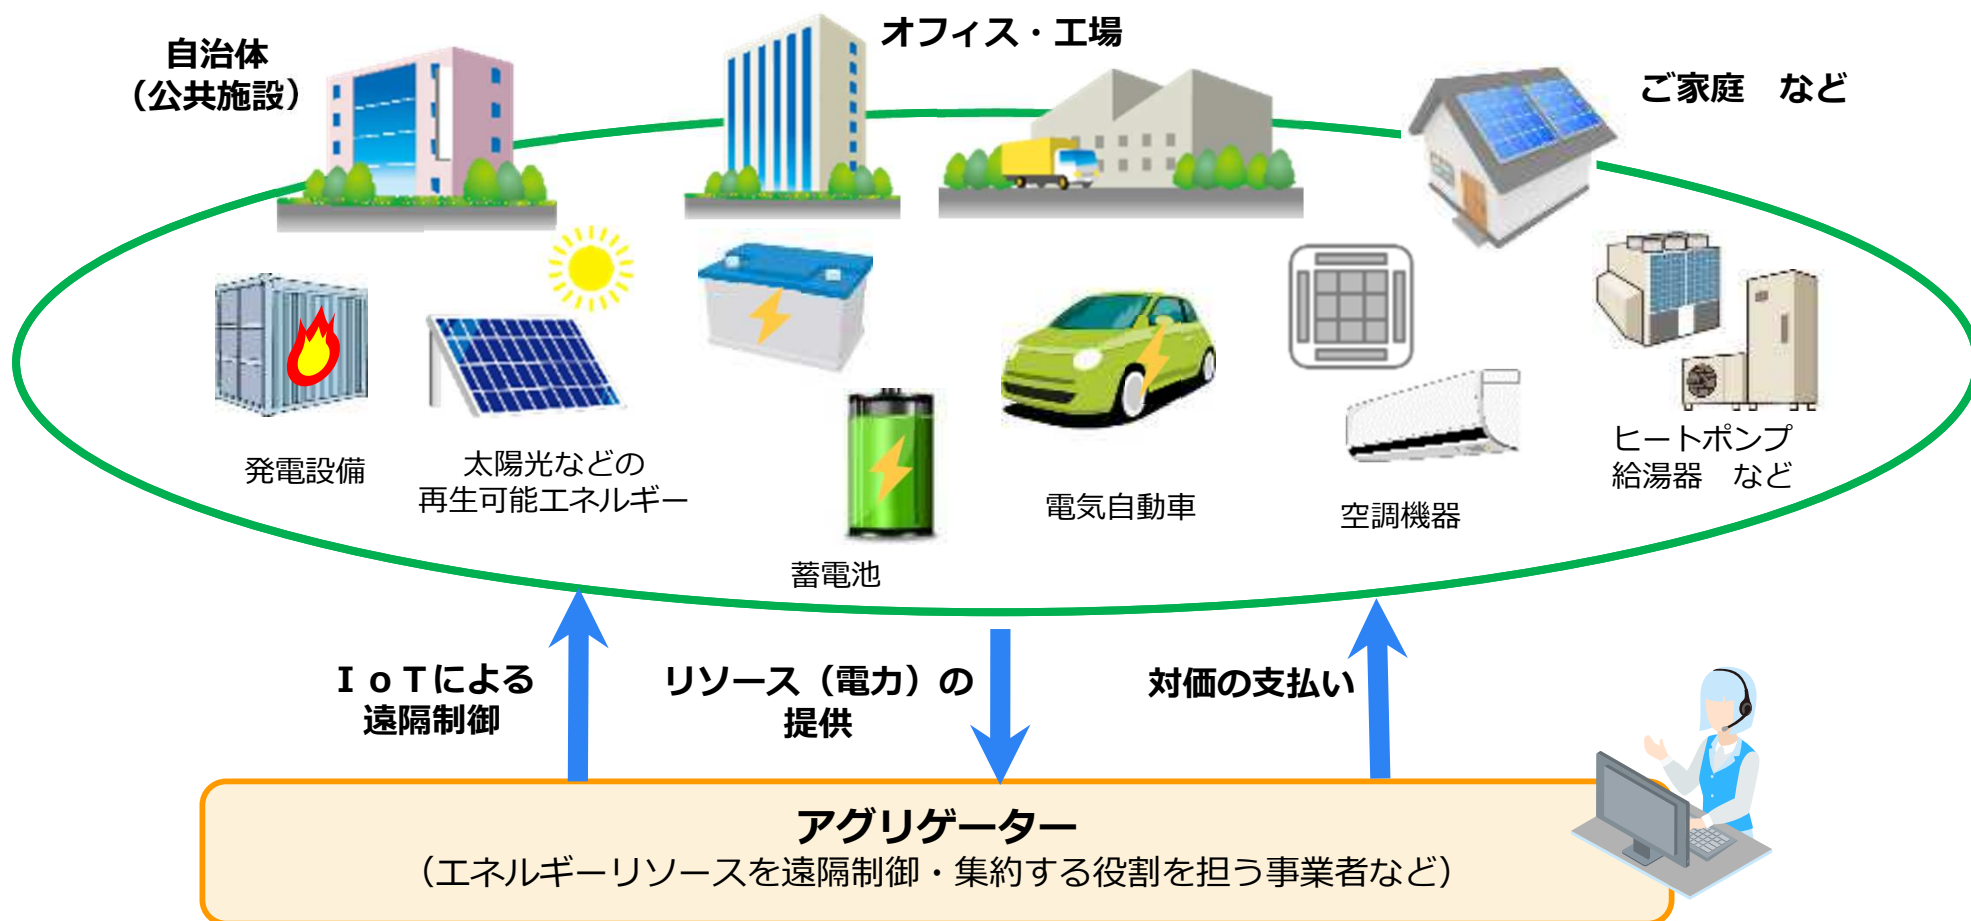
自治体
（公共施設）

オフィス・工場

ご家庭　など

発電設備

太陽光などの
再生可能エネルギー

蓄電池

電気自動車

空調機器

ヒートポンプ
給湯器　など

ＩｏＴによる
遠隔制御

リソース（電力）の
提供

対価の支払い

アグリゲーター
（エネルギーリソースを遠隔制御・集約する役割を担う事業者など）